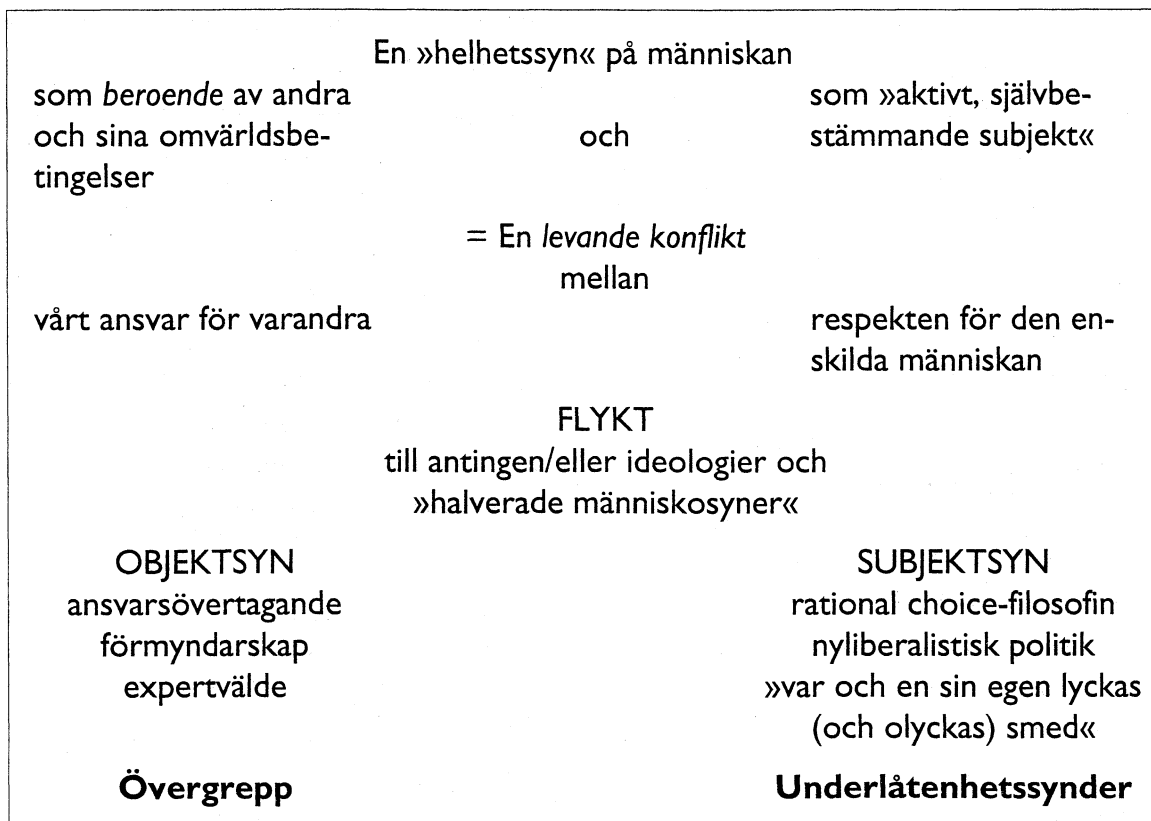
En »helhetssyn« på människan

som *beroende* av andra och sina omvärldsbetingelser

och

som »aktivt, självbestämmande subjekt«

= En *levande konflikt* mellan

vårt ansvar för varandra

respekten för den enskilda människan

FLYKT
till antingen/eller ideologier och »halverade människosyner«

OBJEKTSYN
ansvarsövertagande
förmyndarskap
expertvälde

SUBJEKTSYN
rational choice-filosofin
nyliberalistisk politik
»var och en sin egen lyckas (och olyckas) smed«

**Övergrepp**

**Underlåtenhetssynder**